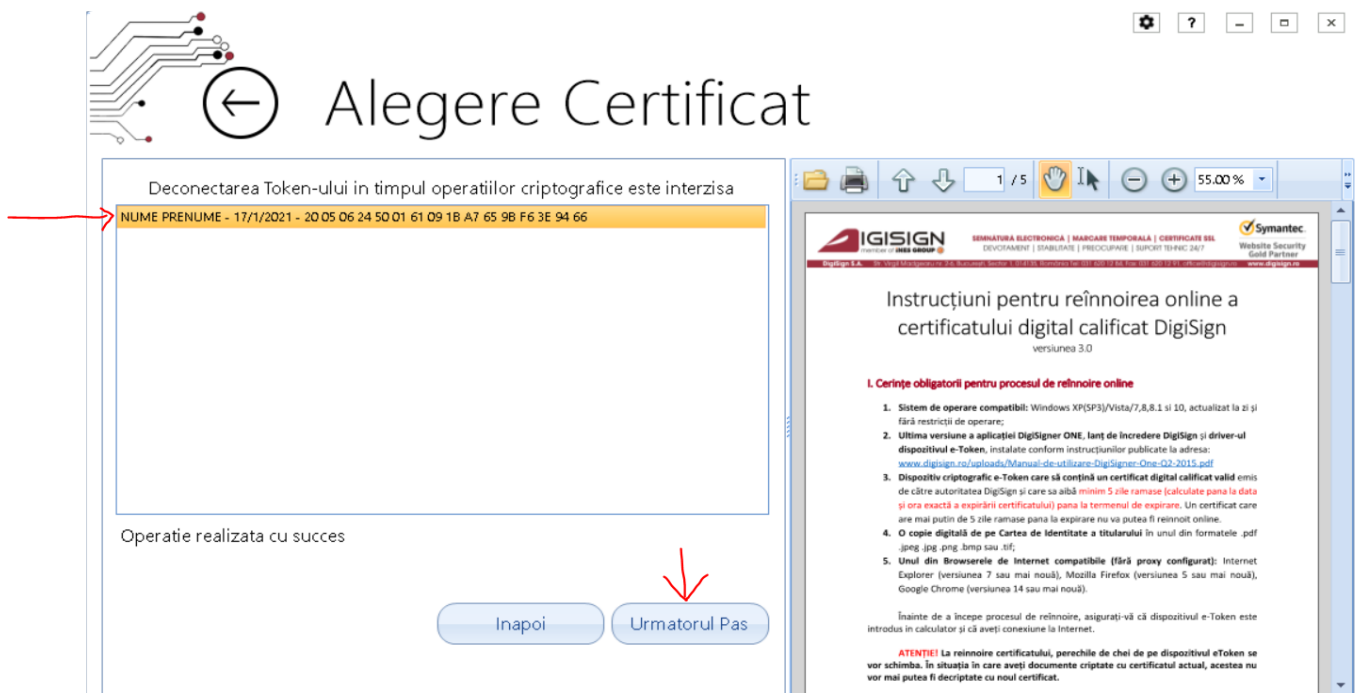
Alegere Certificat

Deconectarea Token-ului in timpul operatiilor criptografice este interzisa

NUME PRENUME - 17/1/2021 - 20 05 06 24 50 01 61 09 1B A7 65 9B F6 3E 94 66

Operatie realizata cu succes

Inapoi

Urmatorul Pas

1 / 5

55.00 %

DIGISIGN
member of iNES GROUP

SEMNATURA ELECTRONICA | MARCARE TEMPORALA | CERTIFICATE SSL
DEVOTAMENT | STABILITATE | PREOCUPARE | SUPORT TEHNIC 24/7

Symantec.
Website Security
Gold Partner

DigiSign S.A. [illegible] www.digisign.ro

Instrucțiuni pentru reînnoirea online a certificatului digital calificat DigiSign
versiunea 3.0

I. Cerințe obligatorii pentru procesul de reînnoire online

1. Sistem de operare compatibil: Windows XP(SP3)/Vista/7,8,8.1 si 10, actualizat la zi și fără restricții de operare;
2. Ultima versiune a aplicației DigiSigner ONE, lanț de încredere DigiSign și driver-ul dispozitivul e-Token, instalate conform instrucțiunilor publicate la adresa: www.digisign.ro/uploads/Manual-de-utilizare-DigiSigner-One-Q2-2015.pdf
3. Dispozitiv criptografic e-Token care să conțină un certificat digital calificat valid emis de către autoritatea DigiSign și care sa aibă minim 5 zile ramase (calculate pana la data și ora exactă a expirării certificatului) pana la termenul de expirare. Un certificat care are mai putin de 5 zile ramase pana la expirare nu va putea fi reinnoit online.
4. O copie digitală de pe Cartea de Identitate a titularului în unul din formatele .pdf .jpeg .jpg .png .bmp sau .tif;
5. Unul din Browserele de Internet compatibile (fără proxy configurat): Internet Explorer (versiunea 7 sau mai nouă), Mozilla Firefox (versiunea 5 sau mai nouă), Google Chrome (versiunea 14 sau mai nouă).

Înainte de a începe procesul de reînnoire, asigurați-vă că dispozitivul e-Token este introdus în calculator și că aveți conexiune la Internet.

ATENTIE! La reinnoire certificatului, perechile de chei de pe dispozitivul eToken se vor schimba. În situația în care aveți documente criptate cu certificatul actual, acestea nu vor mai putea fi decriptate cu noul certificat.